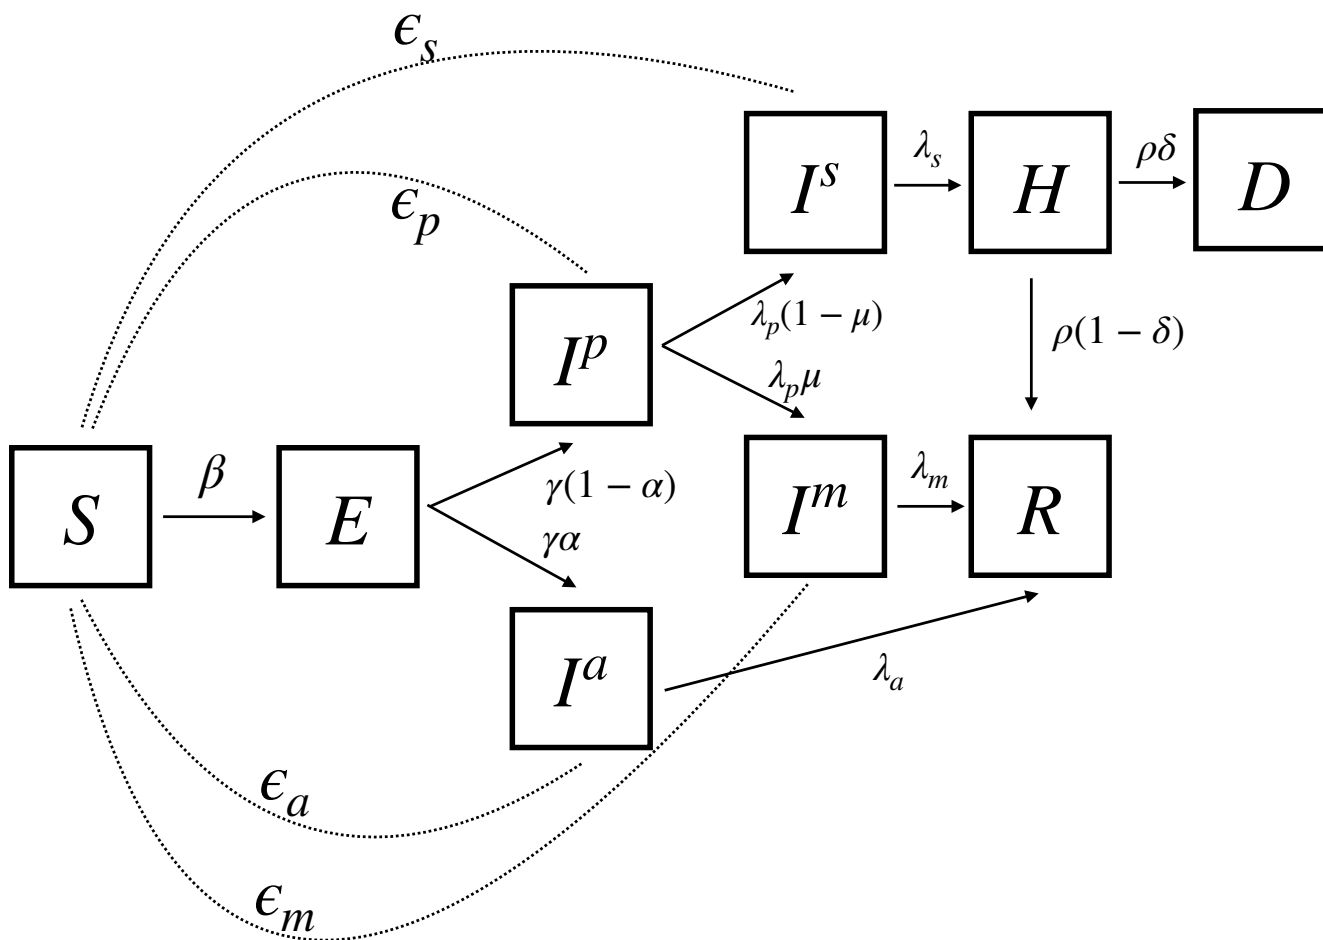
$\epsilon_s$

$\epsilon_p$

$I^s$ $\lambda_s$ $H$ $\rho\delta$ $D$

$I^p$ $\lambda_p(1-\mu)$ $\lambda_p\mu$ $\rho(1-\delta)$

$S$ $\beta$ $E$ $\gamma(1-\alpha)$ $\gamma\alpha$ $I^m$ $\lambda_m$ $R$

$I^a$ $\lambda_a$

$\epsilon_a$

$\epsilon_m$